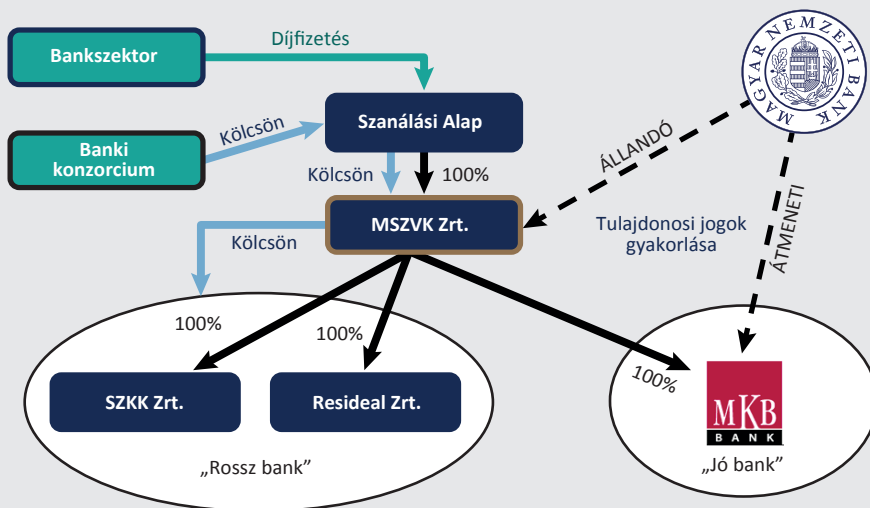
Bankszektor

Díjfizetés

MAGYAR NEMZETI BANK

Banki konzorcium

Kölcsön

Szanálási Alap

Kölcsön

100%

ÁLLANDÓ

MSZVK Zrt.

Tulajdonosi jogok gyakorlása

ÁTMENETI

Kölcsön

100%

100%

100%

SZKK Zrt.

Resideal Zrt.

MKB BANK

„Rossz bank”

„Jó bank”